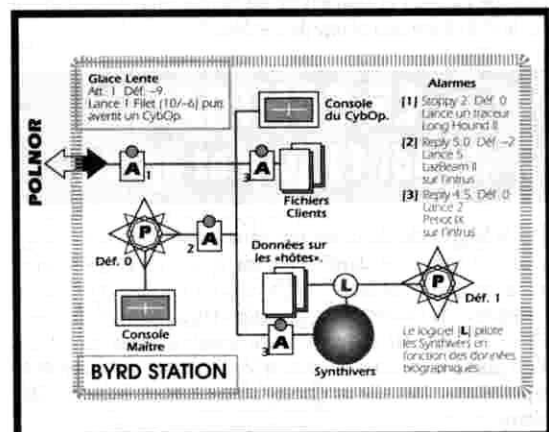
Glace Lente
Att. 1 Déf. –9.
Lance 1 Filet (10/–6) puis avertit un CybOp.

POLNOR

A 1

Console du CybOp.

3 A

Fichiers Clients

P

Déf. 0

2 A

Console Maître

Données sur les «hôtes».

L

P

Déf. 1

3 A

Synthivers

BYRD STATION

Alarmes
[1] Stoppy 2. Déf. 0 Lance un traceur Long Hound II
[2] Reply 5.0. Déf. –2 Lance 5 LazBeam II sur l'intrus
[3] Reply 4.5. Déf. 0 Lance 2 Pervot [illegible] sur l'intrus

Le logiciel [L] pilote les Synthivers en fonction des données biographiques.